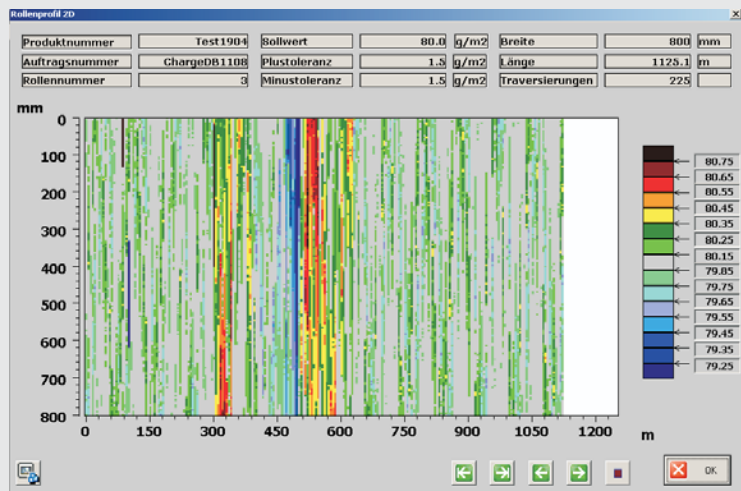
Rollenprofil 2D

| Produktnummer | Test1904 | Sollwert | 80.0 | g/m2 | Breite | 800 | mm |
|---|---|---|---|---|---|---|---|
| Auftragsnummer | ChargeDB1108 | Plustoleranz | 1.5 | g/m2 | Länge | 1125.1 | m |
| Rollennummer | 3 | Minustoleranz | 1.5 | g/m2 | Traversierungen | 225 | |

mm
0
100
200
300
400
500
600
700
800

0 150 300 450 600 750 900 1050 1200
m

80.75
80.65
80.55
80.45
80.35
80.25
80.15
79.85
79.75
79.65
79.55
79.45
79.35
79.25

OK